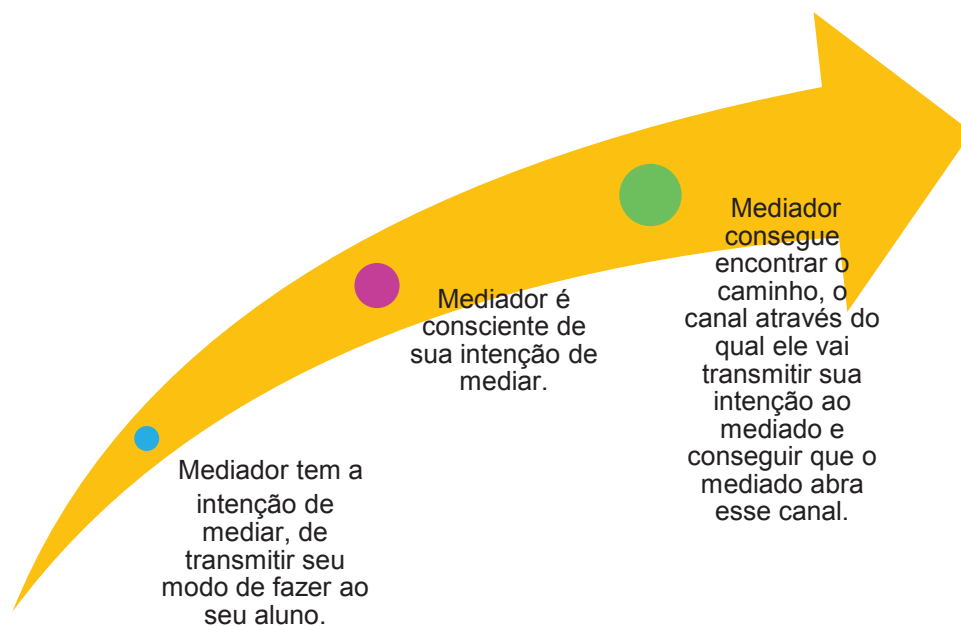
Mediador tem a intenção de mediar, de transmitir seu modo de fazer ao seu aluno.

Mediador é consciente de sua intenção de mediar.

Mediador consegue encontrar o caminho, o canal através do qual ele vai transmitir sua intenção ao mediado e conseguir que o mediado abra esse canal.